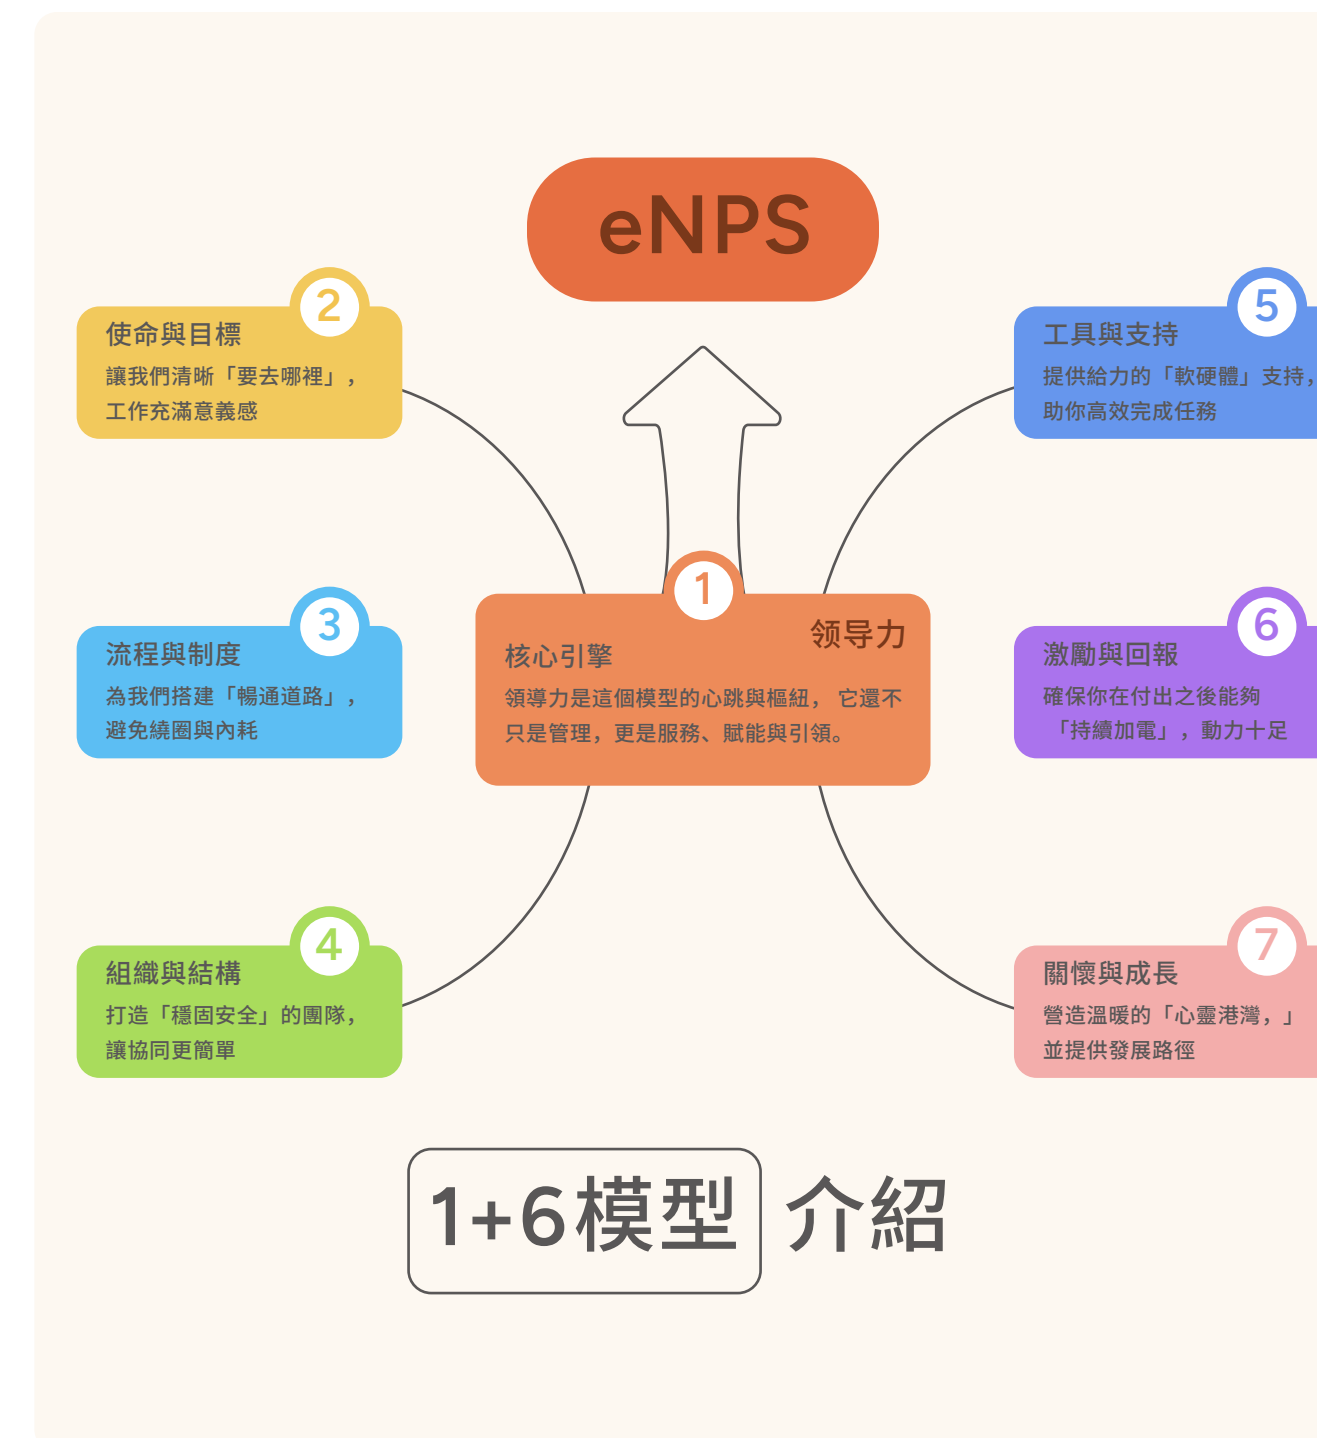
eNPS

2
使命與目標
讓我們清晰「要去哪裡」，工作充滿意義感

5
工具與支持
提供給力的「軟硬體」支持，助你高效完成任務

1
領导力
核心引擎
領導力是這個模型的心跳與樞紐， 它還不只是管理，更是服務、賦能與引領。

3
流程與制度
為我們搭建「暢通道路」，避免繞圈與內耗

6
激勵與回報
確保你在付出之後能夠「持續加電」，動力十足

4
組織與結構
打造「穩固安全」的團隊，讓協同更簡單

7
關懷與成長
營造溫暖的「心靈港灣，」並提供發展路徑

1+6模型 介紹